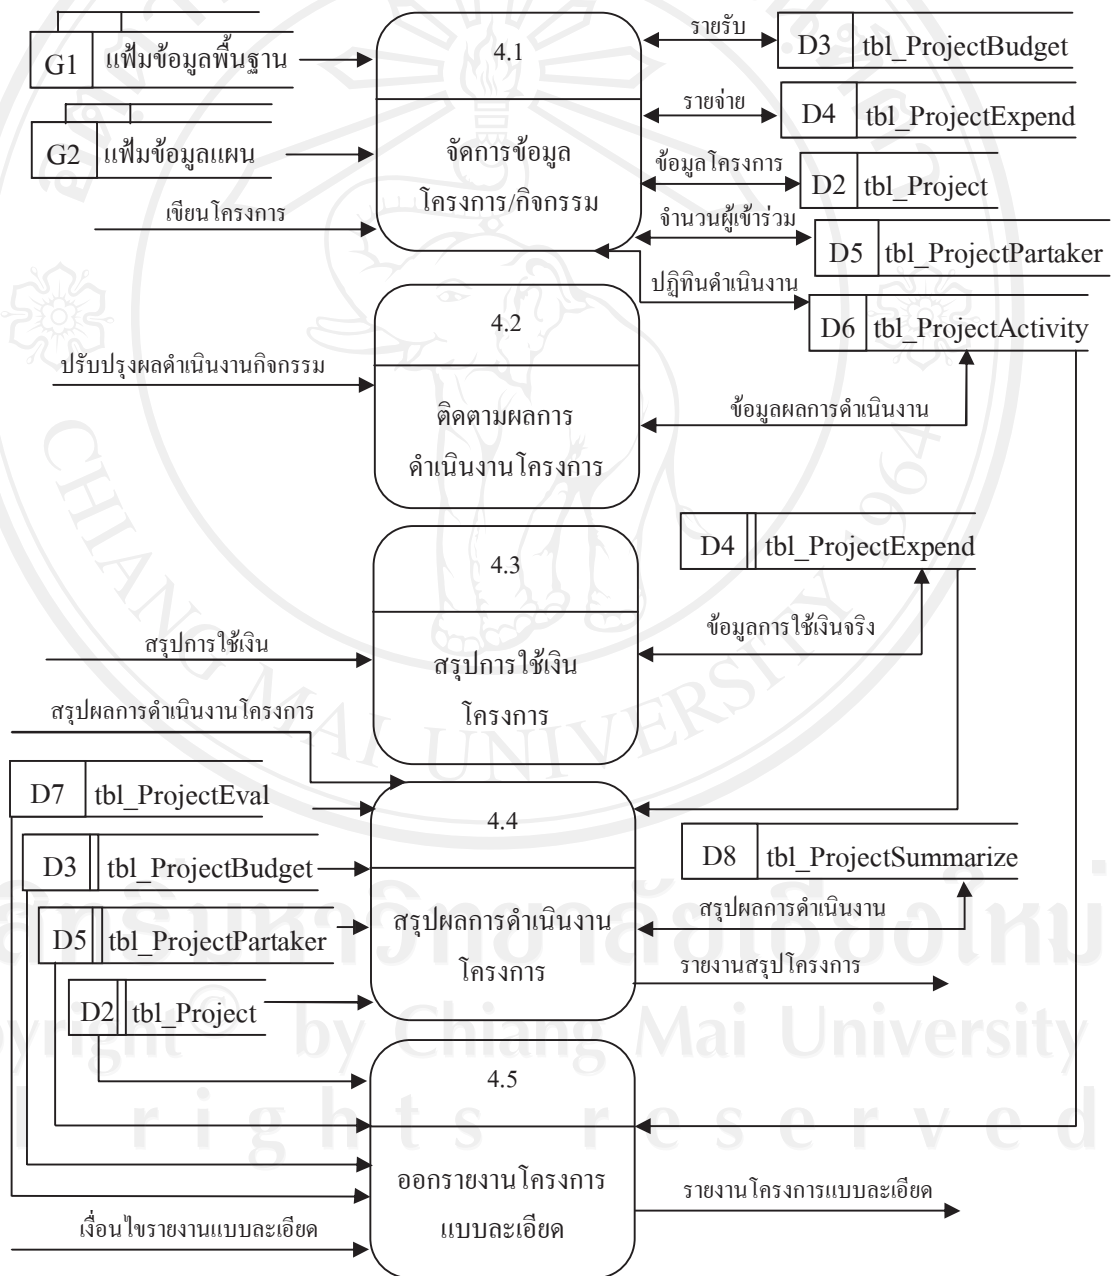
G1 แฟ้มข้อมูลพื้นฐาน

G2 แฟ้มข้อมูลแผน

เขียนโครงการ

4.1

จัดการข้อมูล โครงการ/กิจกรรม

รายรับ

D3 tbl_ProjectBudget

รายจ่าย

D4 tbl_ProjectExpend

ข้อมูลโครงการ

D2 tbl_Project

จำนวนผู้เข้าร่วม

D5 tbl_ProjectPartaker

ปฏิทินดำเนินงาน

D6 tbl_ProjectActivity

4.2

ปรับปรุงผลดำเนินงานกิจกรรม

ติดตามผลการ ดำเนินงานโครงการ

ข้อมูลผลการดำเนินงาน

4.3

D4 tbl_ProjectExpend

ข้อมูลการใช้เงินจริง

สรุปการใช้เงิน

สรุปการใช้เงิน โครงการ

สรุปผลการดำเนินงานโครงการ

D7 tbl_ProjectEval

4.4

D3 tbl_ProjectBudget

D8 tbl_ProjectSummarize

สรุปผลการดำเนินงาน

D5 tbl_ProjectPartaker

สรุปผลการดำเนินงาน โครงการ

รายงานสรุปโครงการ

D2 tbl_Project

4.5

ออกรายงานโครงการ แบบละเอียด

รายงานโครงการแบบละเอียด

เงื่อนไขรายงานแบบละเอียด

Copyright © by Chiang Mai University
All rights reserved